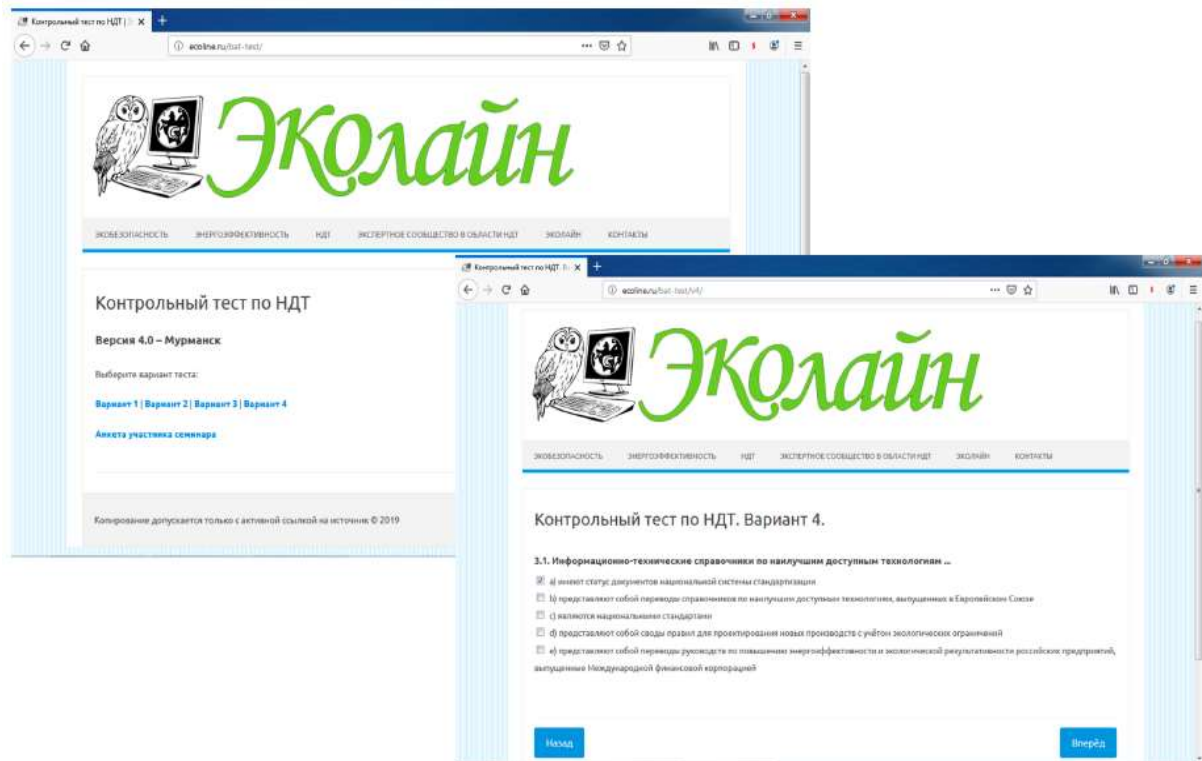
Контрольный тест по НДТ | ×

ecoline.ru/bat-test/

Эколайн

ЭКОБЕЗОПАСНОСТЬ ЭНЕРГОЭФФЕКТИВНОСТЬ НДТ ЭКСПЕРТНОЕ СООБЩЕСТВО В ОБЛАСТИ НДТ ЭКОЛАЙН КОНТАКТЫ

Контрольный тест по НДТ

Версия 4.0 – Мурманск

Выберите вариант теста:

Вариант 1 | Вариант 2 | Вариант 3 | Вариант 4

Анкета участника семинара

Копирование допускается только с активной ссылкой на источник © 2019

Контрольный тест по НДТ. В ×

ecoline.ru/bat-test/v4/

Эколайн

ЭКОБЕЗОПАСНОСТЬ ЭНЕРГОЭФФЕКТИВНОСТЬ НДТ ЭКСПЕРТНОЕ СООБЩЕСТВО В ОБЛАСТИ НДТ ЭКОЛАЙН КОНТАКТЫ

Контрольный тест по НДТ. Вариант 4.

3.1. Информационно-технические справочники по наилучшим доступным технологиям ...

a) имеют статус документов национальной системы стандартизации

b) представляют собой переводы справочников по наилучшим доступным технологиям, выпущенных в Европейском Союзе

c) являются национальными стандартами

d) представляют собой своды правил для проектирования новых производств с учётом экологических ограничений

e) представляют собой переводы руководств по повышению энергоэффективности и экологической результативности российских предприятий, выпущенные Международной финансовой корпорацией

Назад

Вперёд